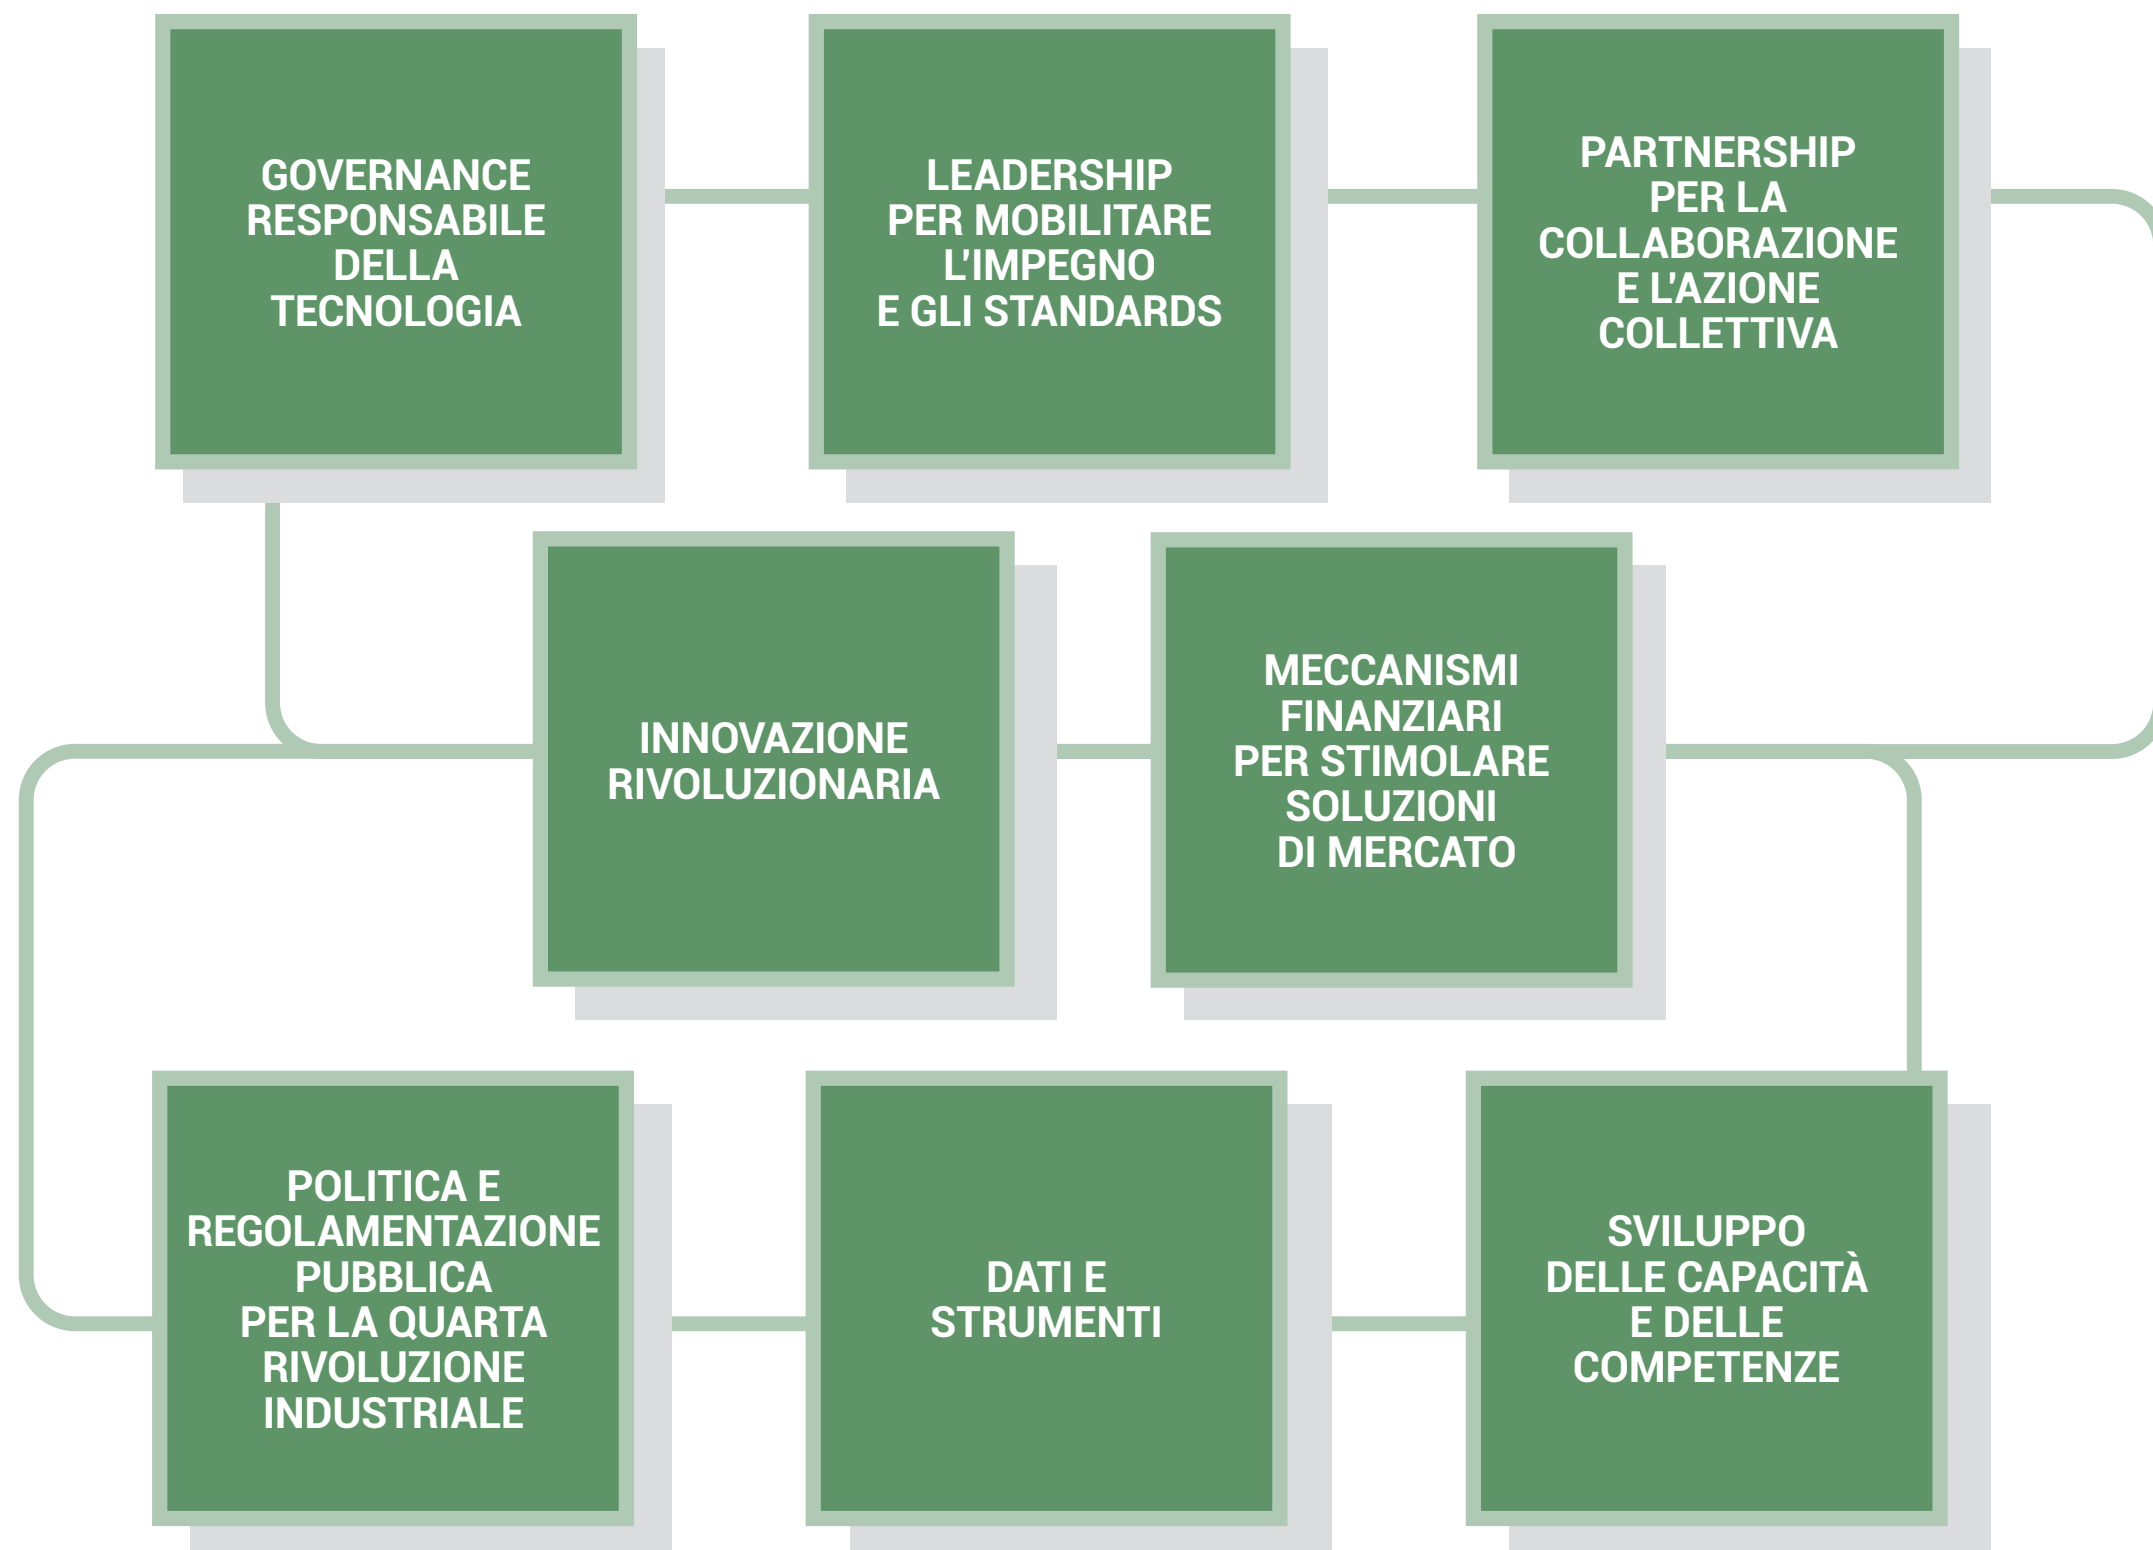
GOVERNANCE RESPONSABILE DELLA TECNOLOGIA

LEADERSHIP PER MOBILITARE L'IMPEGNO E GLI STANDARDS

PARTNERSHIP PER LA COLLABORAZIONE E L'AZIONE COLLETTIVA

INNOVAZIONE RIVOLUZIONARIA

MECCANISMI FINANZIARI PER STIMOLARE SOLUZIONI DI MERCATO

POLITICA E REGOLAMENTAZIONE PUBBLICA PER LA QUARTA RIVOLUZIONE INDUSTRIALE

DATI E STRUMENTI

SVILUPPO DELLE CAPACITÀ E DELLE COMPETENZE